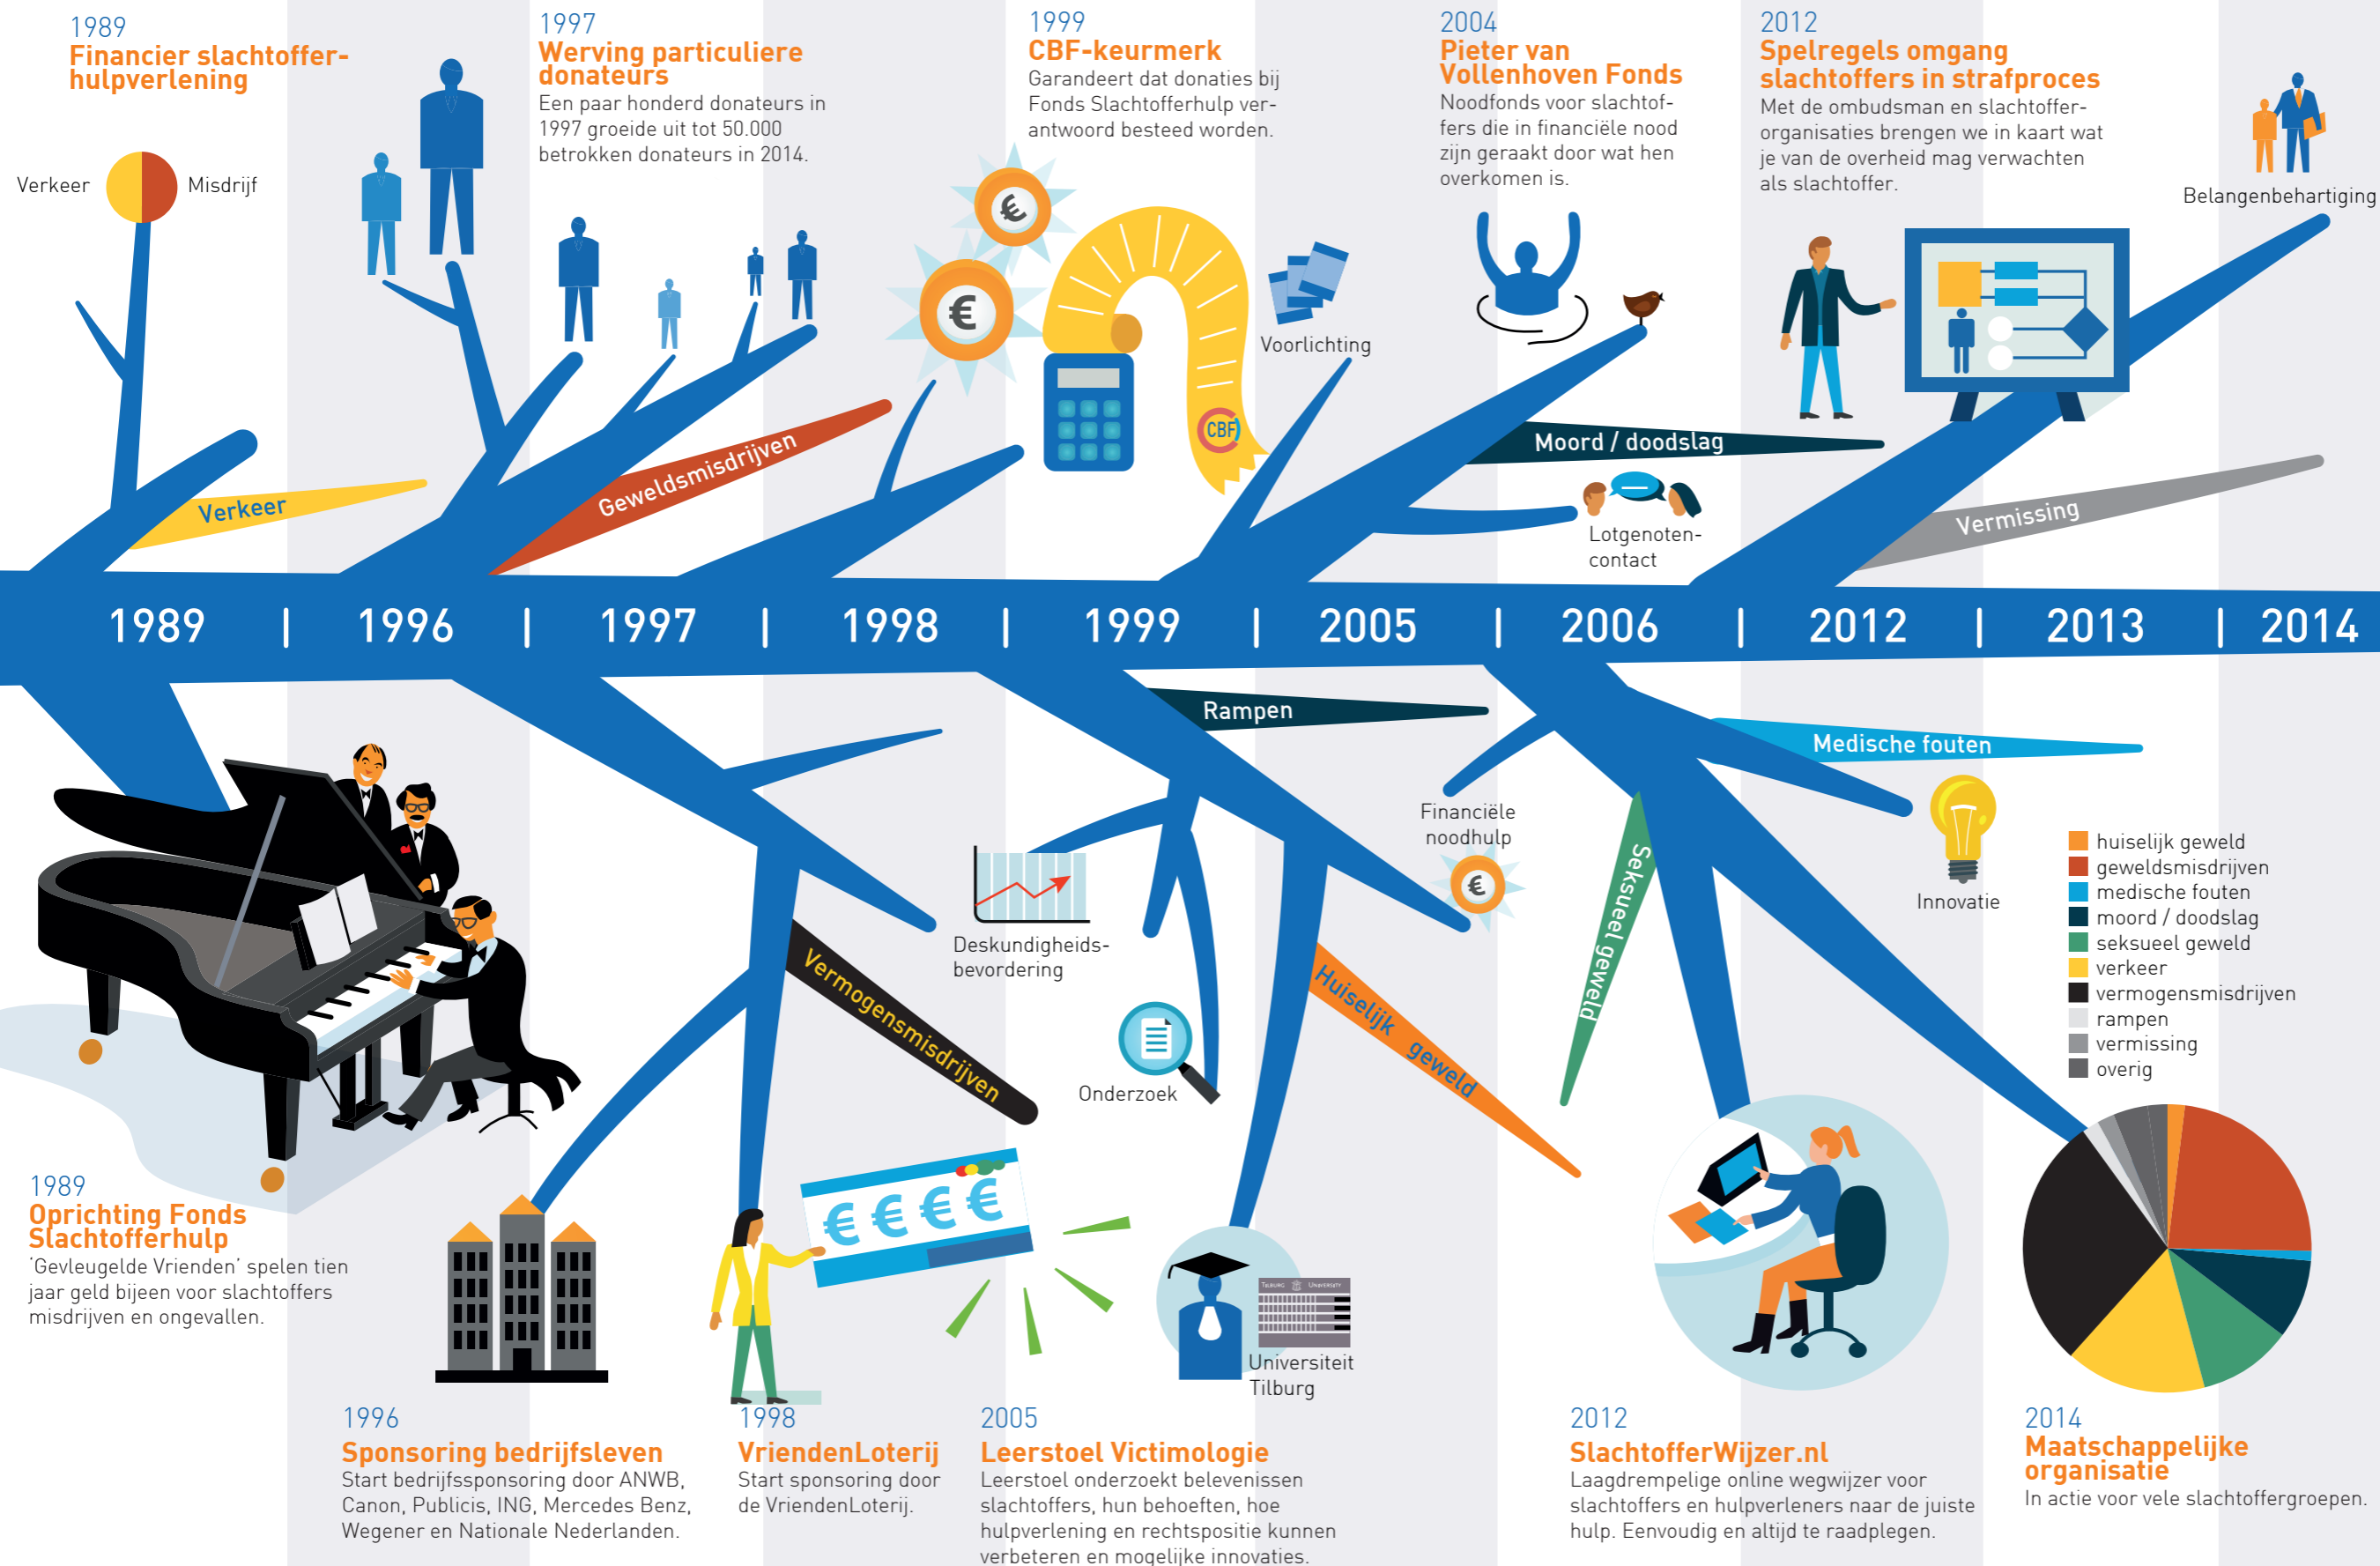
1989
Financier slachtofferhulpverlening

Verkeer
Misdrijf

1997
Werving particuliere donateurs
Een paar honderd donateurs in 1997 groeide uit tot 50.000 betrokken donateurs in 2014.

1999
CBF-keurmerk
Garandeert dat donaties bij Fonds Slachtofferhulp verantwoord besteed worden.

2004
Pieter van Vollenhoven Fonds
Noodfonds voor slachtoffers die in financiële nood zijn geraakt door wat hen overkomen is.

2012
Spelregels omgang slachtoffers in strafproces
Met de ombudsman en slachtofferorganisaties brengen we in kaart wat je van de overheid mag verwachten als slachtoffer.

Belangenbehartiging

Voorlichting

CBF

Verkeer
Geweldsmisdrijven
Moord / doodslag
Lotgenotencontact
Vermissing

1989 | 1996 | 1997 | 1998 | 1999 | 2005 | 2006 | 2012 | 2013 | 2014

Rampen
Medische fouten
Financiële noodhulp
Innovatie
Deskundigheidsbevordering
Vermogensmisdrijven
Onderzoek
Huiselijk geweld
Seksueel geweld

huiselijk geweld
geweldsmisdrijven
medische fouten
moord / doodslag
seksueel geweld
verkeer
vermogensmisdrijven
rampen
vermissing
overig

1989
Oprichting Fonds Slachtofferhulp
´Gevleugelde Vrienden´ spelen tien jaar geld bijeen voor slachtoffers misdrijven en ongevallen.

€ € € €

Universiteit Tilburg

1996
Sponsoring bedrijfsleven
Start bedrijfssponsoring door ANWB, Canon, Publicis, ING, Mercedes Benz, Wegener en Nationale Nederlanden.

1998
VriendenLoterij
Start sponsoring door de VriendenLoterij.

2005
Leerstoel Victimologie
Leerstoel onderzoekt belevenissen slachtoffers, hun behoeften, hoe hulpverlening en rechtspositie kunnen verbeteren en mogelijke innovaties.

2012
SlachtofferWijzer.nl
Laagdrempelige online wegwijzer voor slachtoffers en hulpverleners naar de juiste hulp. Eenvoudig en altijd te raadplegen.

2014
Maatschappelijke organisatie
In actie voor vele slachtoffergroepen.